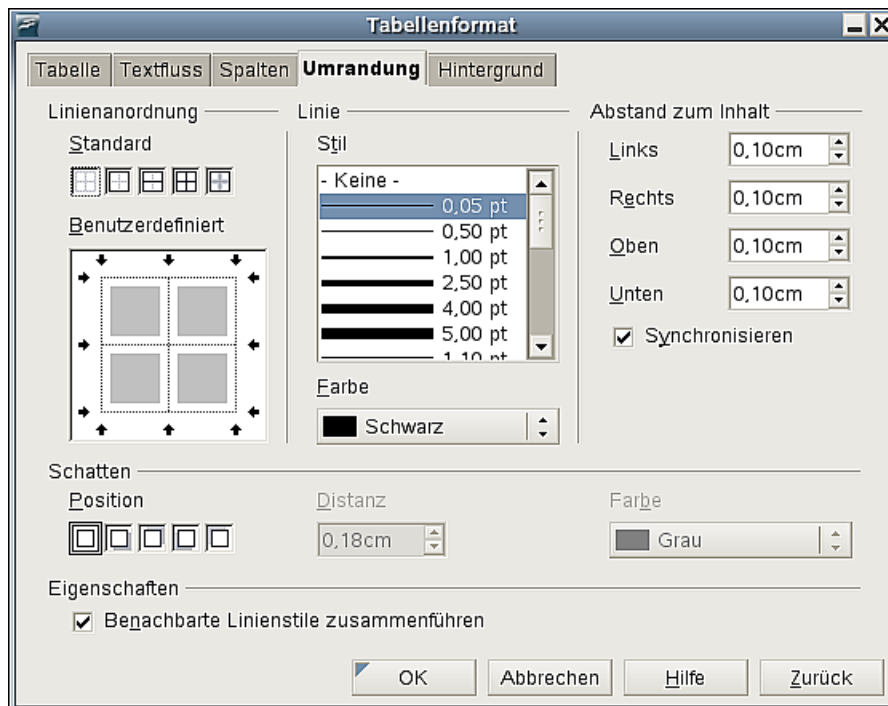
Tabellenformat

Tabelle | Textfluss | Spalten | Umrandung | Hintergrund

Linienanordnung

Standard

Benutzerdefiniert

Linie

Stil

- Keine -
0,05 pt
0,50 pt
1,00 pt
2,50 pt
4,00 pt
5,00 pt
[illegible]

Farbe

Schwarz

Abstand zum Inhalt

Links 0,10cm

Rechts 0,10cm

Oben 0,10cm

Unten 0,10cm

Synchronisieren

Schatten

Position

Distanz

0,18cm

Farbe

Grau

Eigenschaften

Benachbarte Linienstile zusammenführen

OK | Abbrechen | Hilfe | Zurück